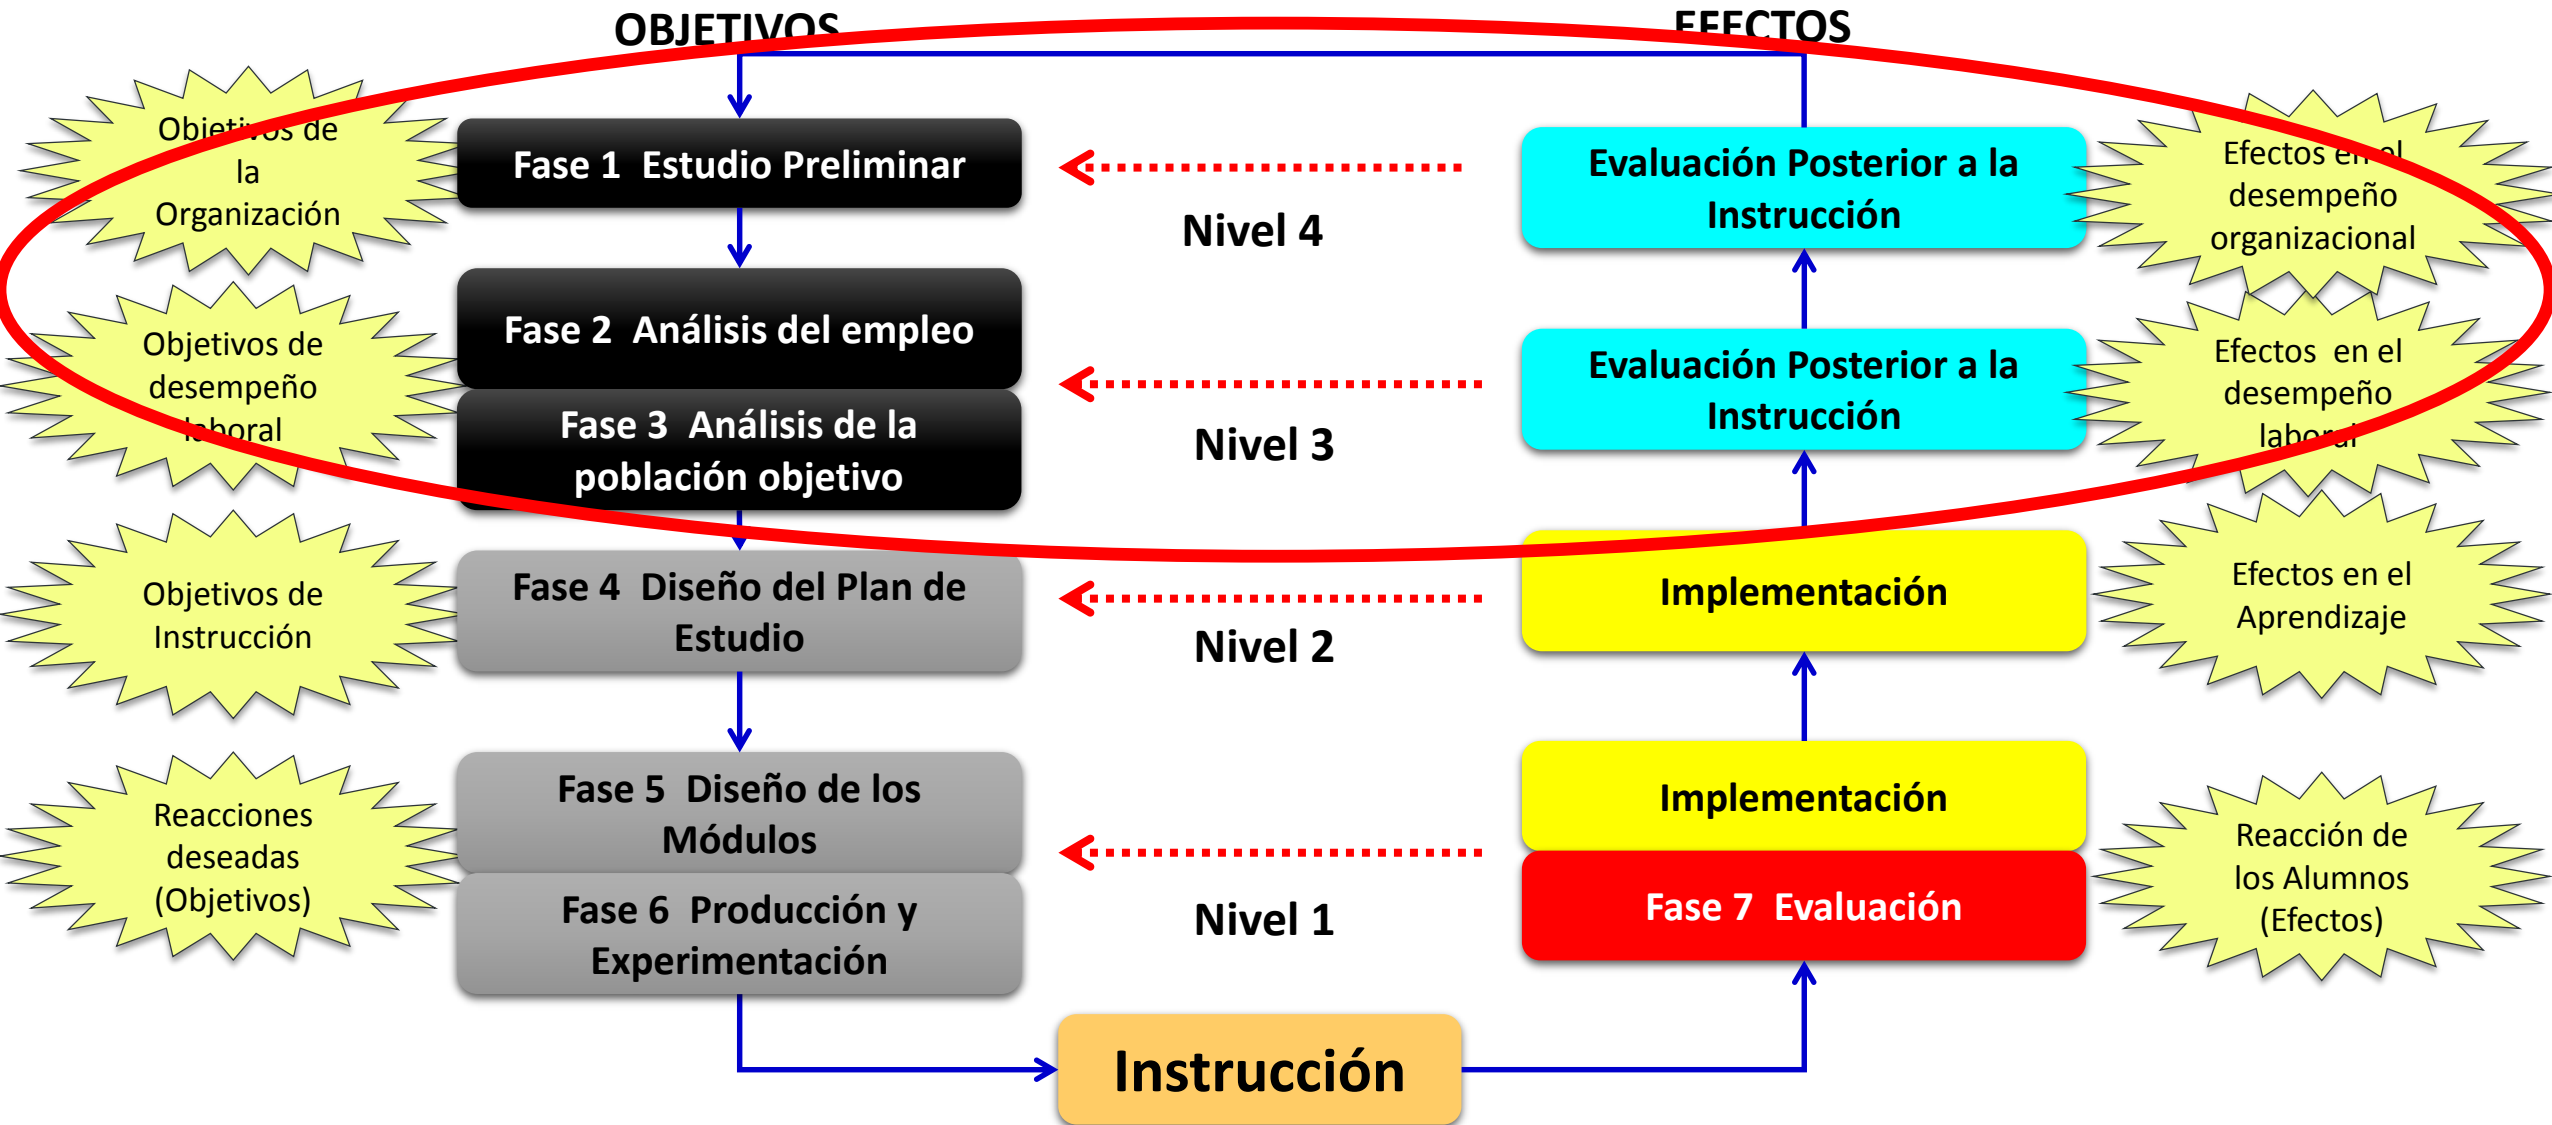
OBJETIVOS

EFECTOS

Objetivos de la Organización

Fase 1 Estudio Preliminar

Nivel 4

Evaluación Posterior a la Instrucción

Efectos en el desempeño organizacional

Objetivos de desempeño laboral

Fase 2 Análisis del empleo

Fase 3 Análisis de la población objetivo

Nivel 3

Evaluación Posterior a la Instrucción

Efectos en el desempeño laboral

Objetivos de Instrucción

Fase 4 Diseño del Plan de Estudio

Nivel 2

Implementación

Efectos en el Aprendizaje

Reacciones deseadas (Objetivos)

Fase 5 Diseño de los Módulos

Fase 6 Producción y Experimentación

Nivel 1

Implementación

Fase 7 Evaluación

Reacción de los Alumnos (Efectos)

Instrucción